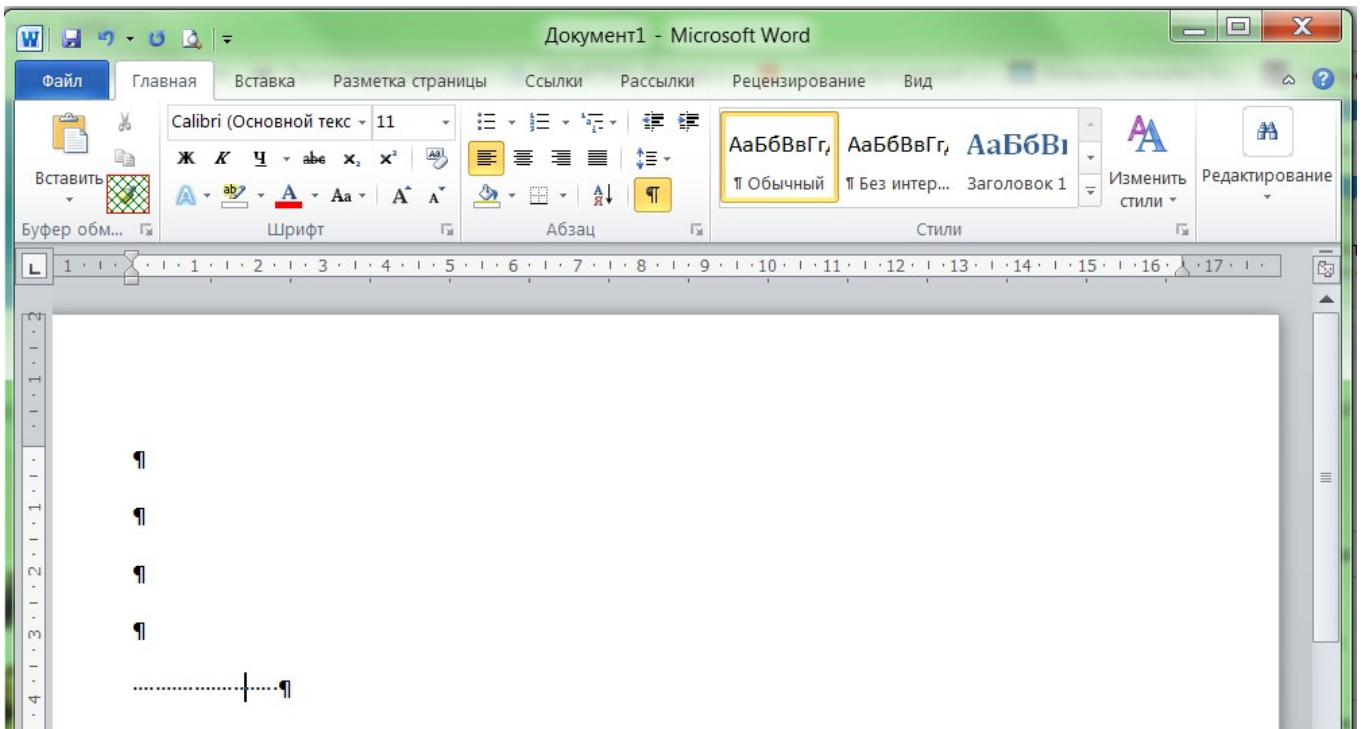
Документ1 - Microsoft Word

Файл Главная Вставка Разметка страницы Ссылки Рассылки Рецензирование Вид

Вставить
Буфер обм...

Calibri (Основной текс 11
Ж К Ч abe $x_2$ $x^2$
Aa A A
Шрифт

Абзац

АаБбВвГг, АаБбВвГг, АаБбВı
¶ Обычный ¶ Без интер... Заголовок 1
Изменить стили
Стили

Редактирование

1 · 1 · 2 · 3 · 4 · 5 · 6 · 7 · 8 · 9 · 10 · 11 · 12 · 13 · 14 · 15 · 16 · 17

¶

¶

¶

¶

¶